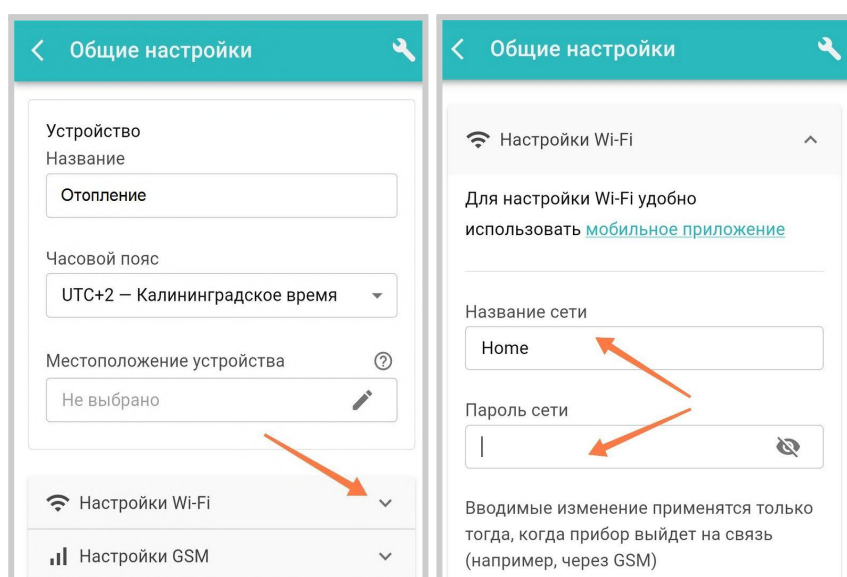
Общие настройки

Устройство
Название
Отопление

Часовой пояс
UTC+2 — Калининградское время

Местоположение устройства
Не выбрано

Настройки Wi-Fi

Настройки GSM

Общие настройки

Настройки Wi-Fi

Для настройки Wi-Fi удобно использовать мобильное приложение

Название сети
Home

Пароль сети

Вводимые изменение применятся только тогда, когда прибор выйдет на связь (например, через GSM)